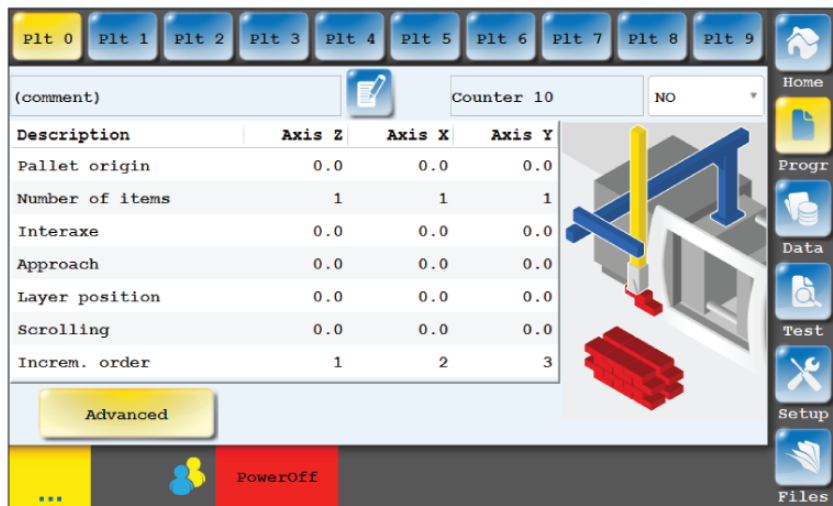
Plt 0 Plt 1 Plt 2 Plt 3 Plt 4 Plt 5 Plt 6 Plt 7 Plt 8 Plt 9

(comment)

Counter 10

NO

| Description | Axis Z | Axis X | Axis Y |
|---|---|---|---|
| Pallet origin | 0.0 | 0.0 | 0.0 |
| Number of items | 1 | 1 | 1 |
| Interaxe | 0.0 | 0.0 | 0.0 |
| Approach | 0.0 | 0.0 | 0.0 |
| Layer position | 0.0 | 0.0 | 0.0 |
| Scrolling | 0.0 | 0.0 | 0.0 |
| Increm. order | 1 | 2 | 3 |

Advanced

...

PowerOff

Home

Progr

Data

Test

Setup

Files